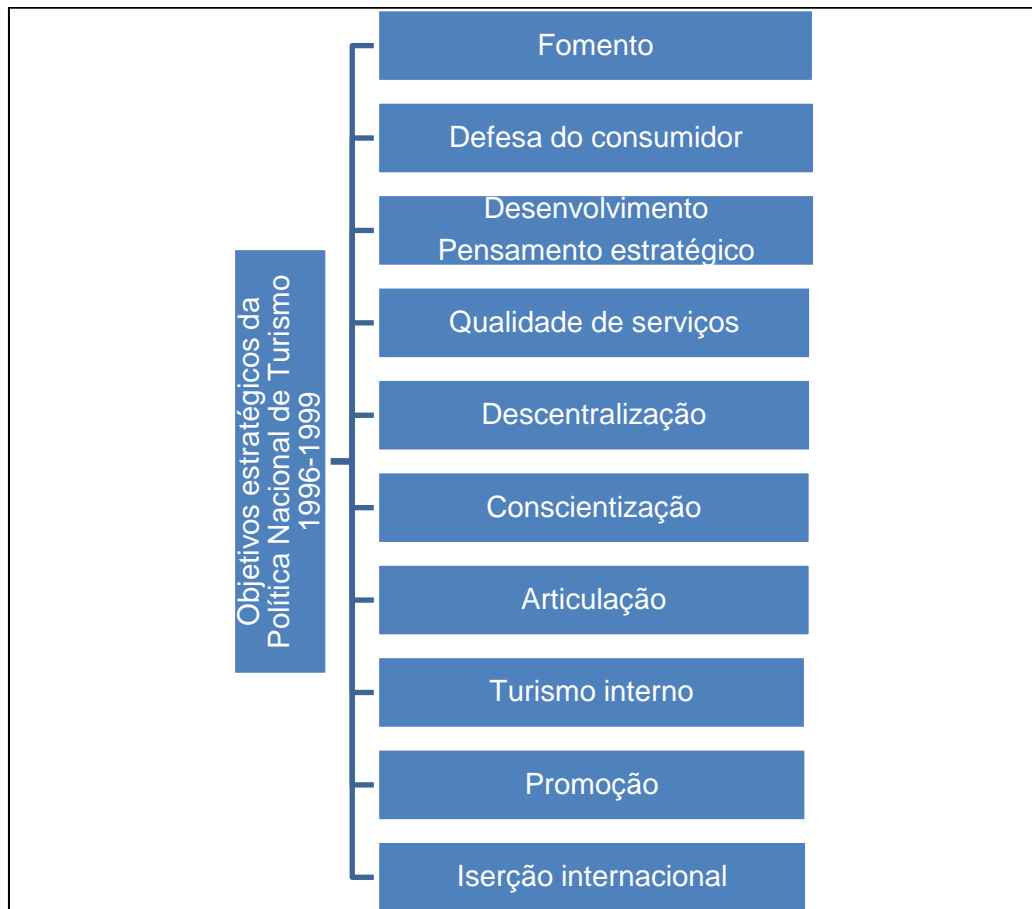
Objetivos estratégicos da Política Nacional de Turismo 1996-1999

Fomento

Defesa do consumidor

Desenvolvimento
Pensamento estratégico

Qualidade de serviços

Descentralização

Conscientização

Articulação

Turismo interno

Promoção

Iserção internacional